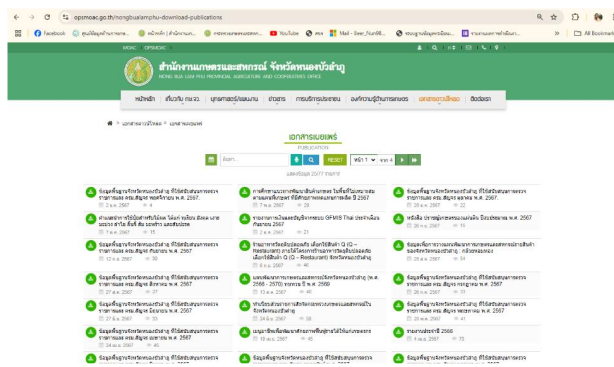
opsmoac.go.th/nongbualamphu-download-publications

Facebook

YouTube

All Bookmarks

MOAC OPSMOAC

สำนักงานเกษตรและสหกรณ์ จังหวัดหนองบัวลำภู
NONG BUA LAM PHU PROVINCIAL AGRICULTURE AND COOPERATIVES OFFICE

หน้าหลัก เกี่ยวกับ กษ.จว. ยุทธศาสตร์/แผนงาน ข่าวสาร การบริการประชาชน องค์ความรู้ด้านการเกษตร เอกสารเผยแพร่ ติดต่อเรา

เอกสารเผยแพร่ > เอกสารเผยแพร่

เอกสารเผยแพร่
PUBLICATION

แสดงข้อมูล 2577 รายการ

ค้นหา

RESET

หน้า 1 จาก 4

ข้อมูลพื้นฐานจังหวัดหนองบัวลำภู ที่ได้สนับสนุนการพระราชทานผลผลิต ครัวเรือนละ 1 ราย พ.ศ. 2567

การศึกษาแนวทางพัฒนาสินค้าเกษตร ในพื้นที่โนนสะอาด ตามแผนพัฒนาภาคี พิจิตรจังหวัด ปี 2567

ข้อมูลพื้นฐานจังหวัดหนองบัวลำภู ที่ได้สนับสนุนการพระราชทานผลผลิต ครัวเรือนละ 1 ราย พ.ศ. 2567

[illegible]

รายงานการเงินและบัญชีจังหวัด GFMIS Thai ประจำเดือน กันยายน 2567

หนังสือ ประชาสัมพันธ์ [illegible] 2567

ข้อมูลพื้นฐานจังหวัดหนองบัวลำภู ที่ได้สนับสนุนการพระราชทานผลผลิต ครัวเรือนละ 1 ราย พ.ศ. 2567

รายงานการจัดซื้อจัดจ้างเครื่องดื่มผลไม้ Q (Q - Restaurant) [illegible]

ข้อมูลเพื่อการวางแผนพัฒนาเกษตรและสหกรณ์รายสินค้า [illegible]

ข้อมูลพื้นฐานจังหวัดหนองบัวลำภู ที่ได้สนับสนุนการพระราชทานผลผลิต ครัวเรือนละ 1 ราย พ.ศ. 2567

แผนพัฒนาการเกษตรและสหกรณ์จังหวัดหนองบัวลำภู (พ.ศ. 2566 - 2570) ทบทวน ปี พ.ศ. 2568

ข้อมูลพื้นฐานจังหวัดหนองบัวลำภู ที่ได้สนับสนุนการพระราชทานผลผลิต ครัวเรือนละ 1 ราย พ.ศ. 2567

ข้อมูลพื้นฐานจังหวัดหนองบัวลำภู ที่ได้สนับสนุนการพระราชทานผลผลิต ครัวเรือนละ 1 ราย พ.ศ. 2567

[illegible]

ข้อมูลพื้นฐานจังหวัดหนองบัวลำภู ที่ได้สนับสนุนการพระราชทานผลผลิต ครัวเรือนละ 1 ราย พ.ศ. 2567

ข้อมูลพื้นฐานจังหวัดหนองบัวลำภู ที่ได้สนับสนุนการพระราชทานผลผลิต ครัวเรือนละ 1 ราย พ.ศ. 2567

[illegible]

รายงานประจำปี 2566

ข้อมูลพื้นฐานจังหวัดหนองบัวลำภู ที่ได้สนับสนุนการพระราชทานผลผลิต ครัวเรือนละ 1 ราย พ.ศ. 2567

ข้อมูลพื้นฐานจังหวัดหนองบัวลำภู ที่ได้สนับสนุนการพระราชทานผลผลิต ครัวเรือนละ 1 ราย พ.ศ. 2567

ข้อมูลพื้นฐานจังหวัดหนองบัวลำภู ที่ได้สนับสนุนการพระราชทานผลผลิต ครัวเรือนละ 1 ราย พ.ศ. 2567